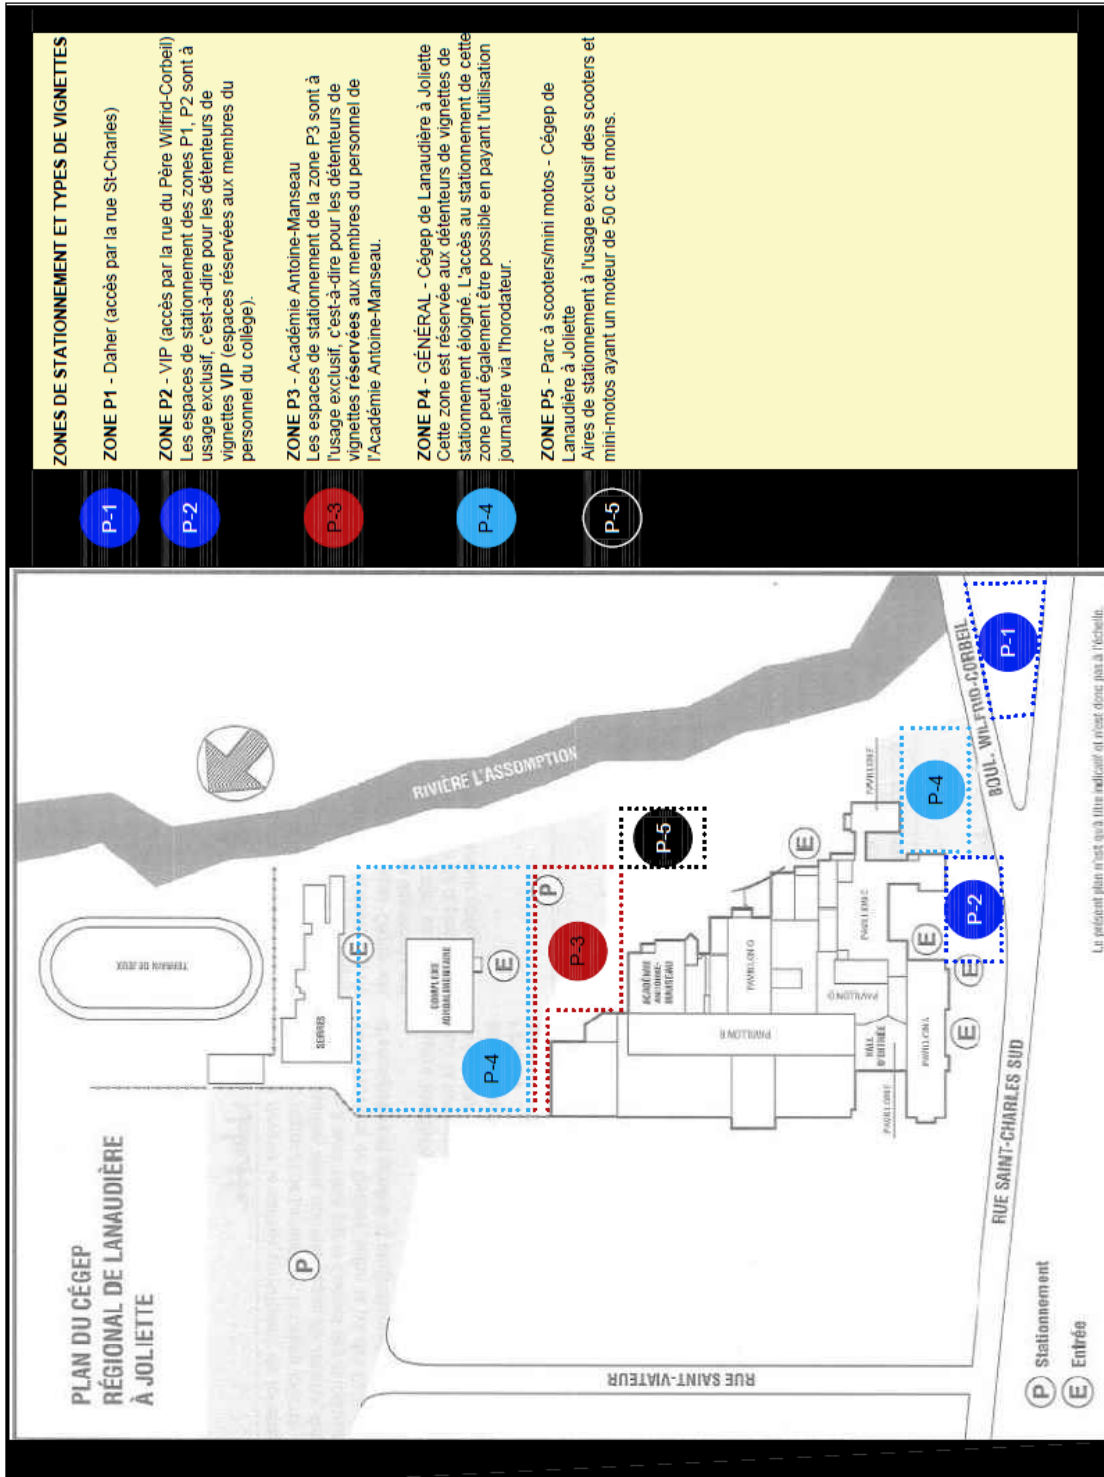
ZONES DE STATIONNEMENT ET TYPES DE VIGNETTES

P-1 ZONE P1 - Daher (accès par la rue St-Charles)

P-2 ZONE P2 - VIP (accès par la rue du Père Wilfrid-Corbeil) Les espaces de stationnement des zones P1, P2 sont à usage exclusif, c'est-à-dire pour les détenteurs de vignettes VIP (espaces réservées aux membres du personnel du collège).

P-3 ZONE P3 - Académie Antoine-Manseau Les espaces de stationnement de la zone P3 sont à l'usage exclusif, c'est-à-dire pour les détenteurs de vignettes réservées aux membres du personnel de l'Académie Antoine-Manseau.

P-4 ZONE P4 - GÉNÉRAL - Cégep de Lanaudière à Joliette Cette zone est réservée aux détenteurs de vignettes de stationnement éloigné. L'accès au stationnement de cette zone peut également être possible en payant l'utilisation journalière via l'horodateur.

P-5 ZONE P5 - Parc à scooters/mini motos - Cégep de Lanaudière à Joliette Aires de stationnement à l'usage exclusif des scooters et mini-motos ayant un moteur de 50 cc et moins.

PLAN DU CÉGEP RÉGIONAL DE LANAUDIÈRE À JOLIETTE

TERRAIN DE JEUX

RIVIÈRE L'ASSOMPTION

SERRES

COMPLEXE ADMINISTRATIF

ACADÉMIE ANTOINE-MANSEAU

PAVILLON G

PAVILLON E

PAVILLON C

PAVILLON F

PAVILLON D

HALL D'ENTRÉE

PAVILLON A

PAVILLON B

P-1 P-2 P-3 P-4 P-4 P-5

P E E E E E E

BOUL. WILFRID-CORBEIL

RUE SAINT-CHARLES SUD

RUE SAINT-VIATEUR

P Stationnement
E Entrée

Le présent plan n'est qu'à titre indicatif et n'est donc pas à l'échelle.